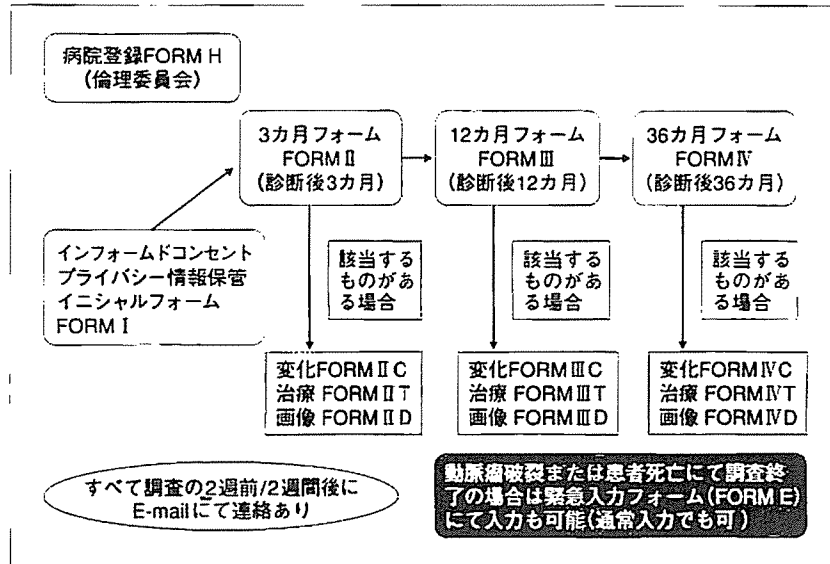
病院登録FORM H
(倫理委員会)

インフォームドコンセント
プライバシー情報保管
イニシャルフォーム
FORM I

3カ月フォーム
FORM II
(診断後3カ月)

該当するものがある場合

変化FORM II C
治療 FORM II T
画像 FORM II D

12カ月フォーム
FORM III
(診断後12カ月)

該当するものがある場合

変化FORM III C
治療 FORM III T
画像 FORM III D

36カ月フォーム
FORM IV
(診断後36カ月)

該当するものがある場合

変化FORM IV C
治療 FORM IV T
画像 FORM IV D

すべて調査の2週前/2週間後にE-mailにて連絡あり

動脈瘤破裂または患者死亡にて調査終了の場合は緊急入力フォーム(FORM E)にて入力も可能(通常入力でも可)